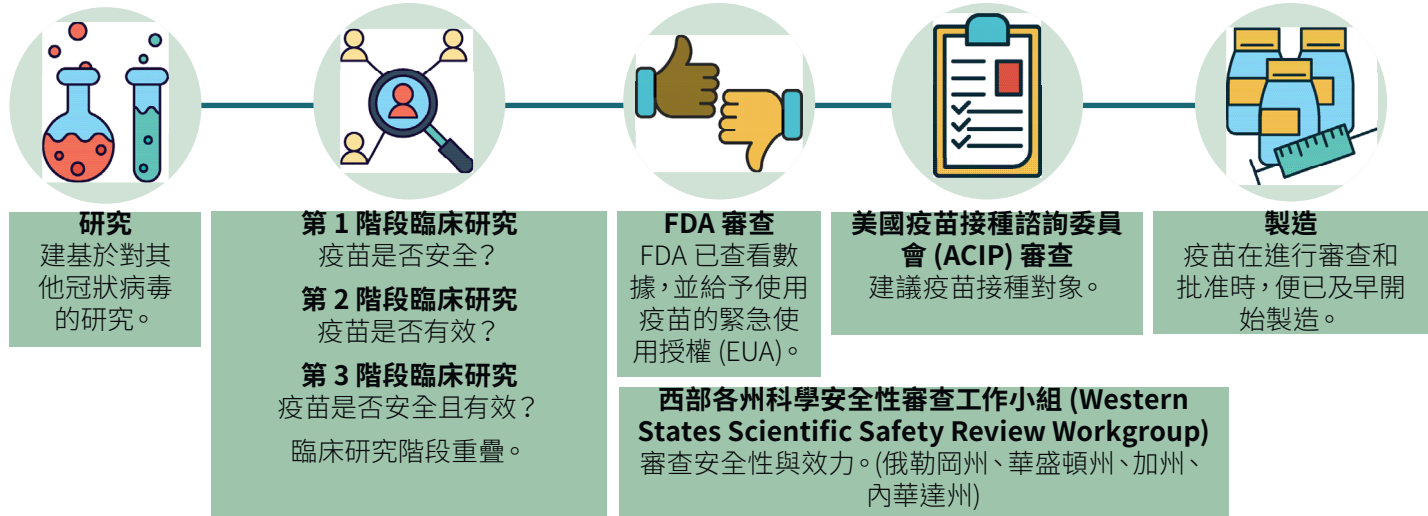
研究
建基於對其他冠狀病毒的研究。

第 1 階段臨床研究
疫苗是否安全？

第 2 階段臨床研究
疫苗是否有效？

第 3 階段臨床研究
疫苗是否安全且有效？

臨床研究階段重疊。

FDA 審查
FDA 已查看數據，並給予使用疫苗的緊急使用授權 (EUA)。

西部各州科學安全性審查工作小組 (Western States Scientific Safety Review Workgroup)
審查安全性與效力。(俄勒岡州、華盛頓州、加州、內華達州)

美國疫苗接種諮詢委員會 (ACIP) 審查
建議疫苗接種對象。

製造
疫苗在進行審查和批准時，便已及早開始製造。